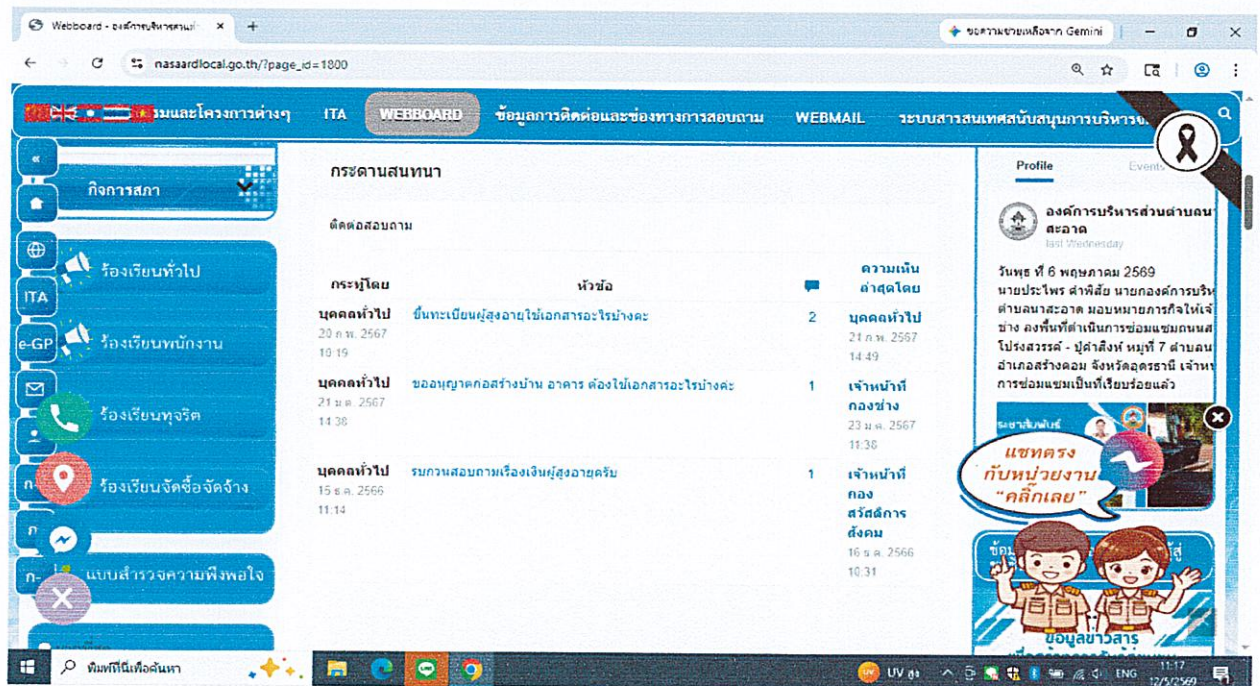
Webboard - องค์การบริหารส่วนตำ ×
+
ขอความช่วยเหลือจาก Gemini
nasaardlocal.go.th/?page_id=1800

รมและโครงการต่างๆ ITA WEBBOARD ข้อมูลการติดต่อและช่องทางการสอบถาม WEBMAIL ระบบสารสนเทศสนับสนุนการบริหารง

«
กิจการสภา
ITA
e-GP
ร้องเรียนทั่วไป
ร้องเรียนพนักงาน
ร้องเรียนทุจริต
ร้องเรียนจัดซื้อจัดจ้าง
แบบสำรวจความพึงพอใจ

กระดานสนทนา

ติดต่อสอบถาม

| กระทู้โดย | หัวข้อ | | ความเห็นล่าสุดโดย |
|---|---|---|---|
| บุคคลทั่วไป 20 ก.พ. 2567 10:19 | ขึ้นทะเบียนผู้สูงอายุใช้เอกสารอะไรบ้างคะ | 2 | บุคคลทั่วไป 21 ก.พ. 2567 14:49 |
| บุคคลทั่วไป 21 ม.ค. 2567 14:38 | ขออนุญาตก่อสร้างบ้าน อาคาร ต้องใช้เอกสารอะไรบ้างค่ะ | 1 | เจ้าหน้าที่กองช่าง 23 ม.ค. 2567 11:38 |
| บุคคลทั่วไป 15 ธ.ค. 2566 11:14 | รบกวนสอบถามเรื่องเงินผู้สูงอายุครับ | 1 | เจ้าหน้าที่กองสวัสดิการสังคม 16 ธ.ค. 2566 10:31 |

Profile Events
องค์การบริหารส่วนตำบลนาสะอาด
last Wednesday
วันพุธ ที่ 6 พฤษภาคม 2569
นายประไพร คำพิลัย นายกองค์การบริห ตำบลนาสะอาด มอบหมายภารกิจให้เจ้ ช่าง ลงพื้นที่ดำเนินการซ่อมแซมถนนส โปร่งสวรรค์ - ปู่คำสิงห์ หมู่ที่ 7 ตำบลน อำเภอสร้างคอม จังหวัดอุดรธานี เจ้าห การซ่อมแซมเป็นที่เรียบร้อยแล้ว
ประชาสัมพันธ์
แชทตรง กับหน่วยงาน "คลิ๊กเลย"
ข้อมูลข่าวสาร

พิมพ์ที่นี่เพื่อค้นหา
UV สูง
ENG 11:17 12/5/2569